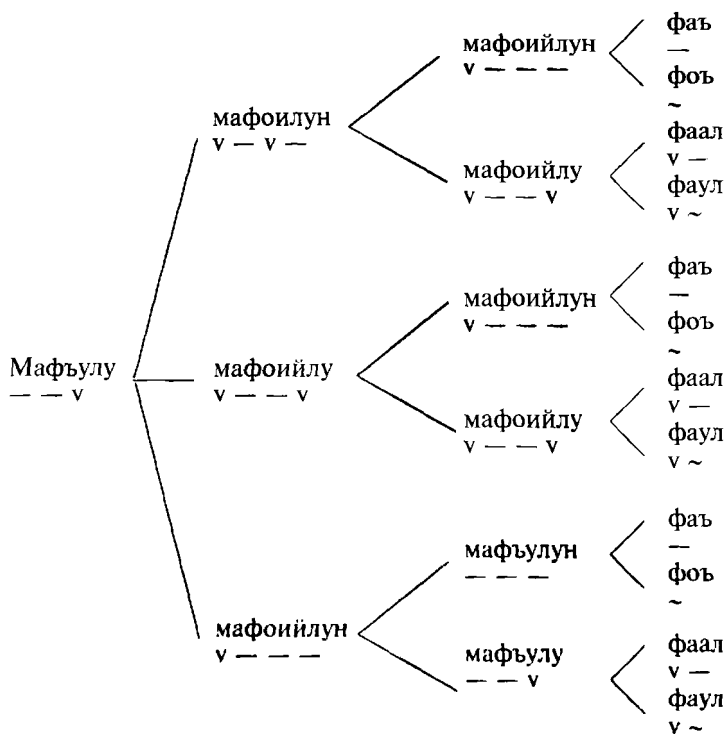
Мафъулу
— — v

мафоилун
v — v —

мафоийлун
v — — —

фаъ
—

фоъ
~

мафоийлу
v — — v

фаал
v —

фаул
v ~

мафоийлу
v — — v

мафоийлун
v — — —

фаъ
—

фоъ
~

мафоийлу
v — — v

фаал
v —

фаул
v ~

мафоийлун
v — — —

мафъулун
— — —

фаъ
—

фоъ
~

мафъулу
— — v

фаал
v —

фаул
v ~